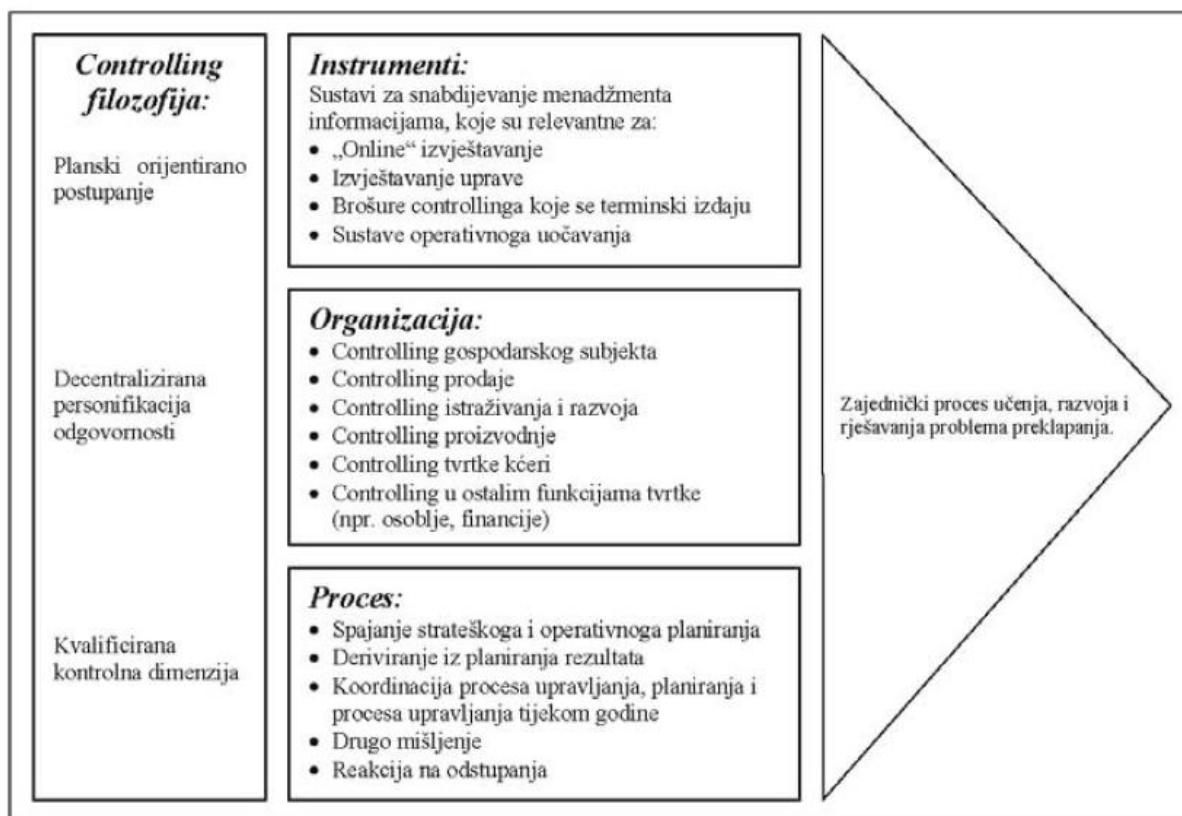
Controlling filozofija:

Planski orijentirano postupanje

Decentralizirana personifikacija odgovornosti

Kvalificirana kontrolna dimenzija

Instrumenti:
Sustavi za snabdijevanje menadžmenta informacijama, koje su relevantne za:
• „Online“ izvještavanje
• Izvještavanje uprave
• Brošure controllinga koje se terminski izdaju
• Sustave operativnoga uočavanja

Organizacija:
• Controlling gospodarskog subjekta
• Controlling prodaje
• Controlling istraživanja i razvoja
• Controlling proizvodnje
• Controlling tvrtke kćeri
• Controlling u ostalim funkcijama tvrtke (npr. osoblje, financije)

Proces:
• Spajanje strateškoga i operativnoga planiranja
• Deriviranje iz planiranja rezultata
• Koordinacija procesa upravljanja, planiranja i procesa upravljanja tijekom godine
• Drugo mišljenje
• Reakcija na odstupanja

Zajednički proces učenja, razvoja i rješavanja problema preklapanja.